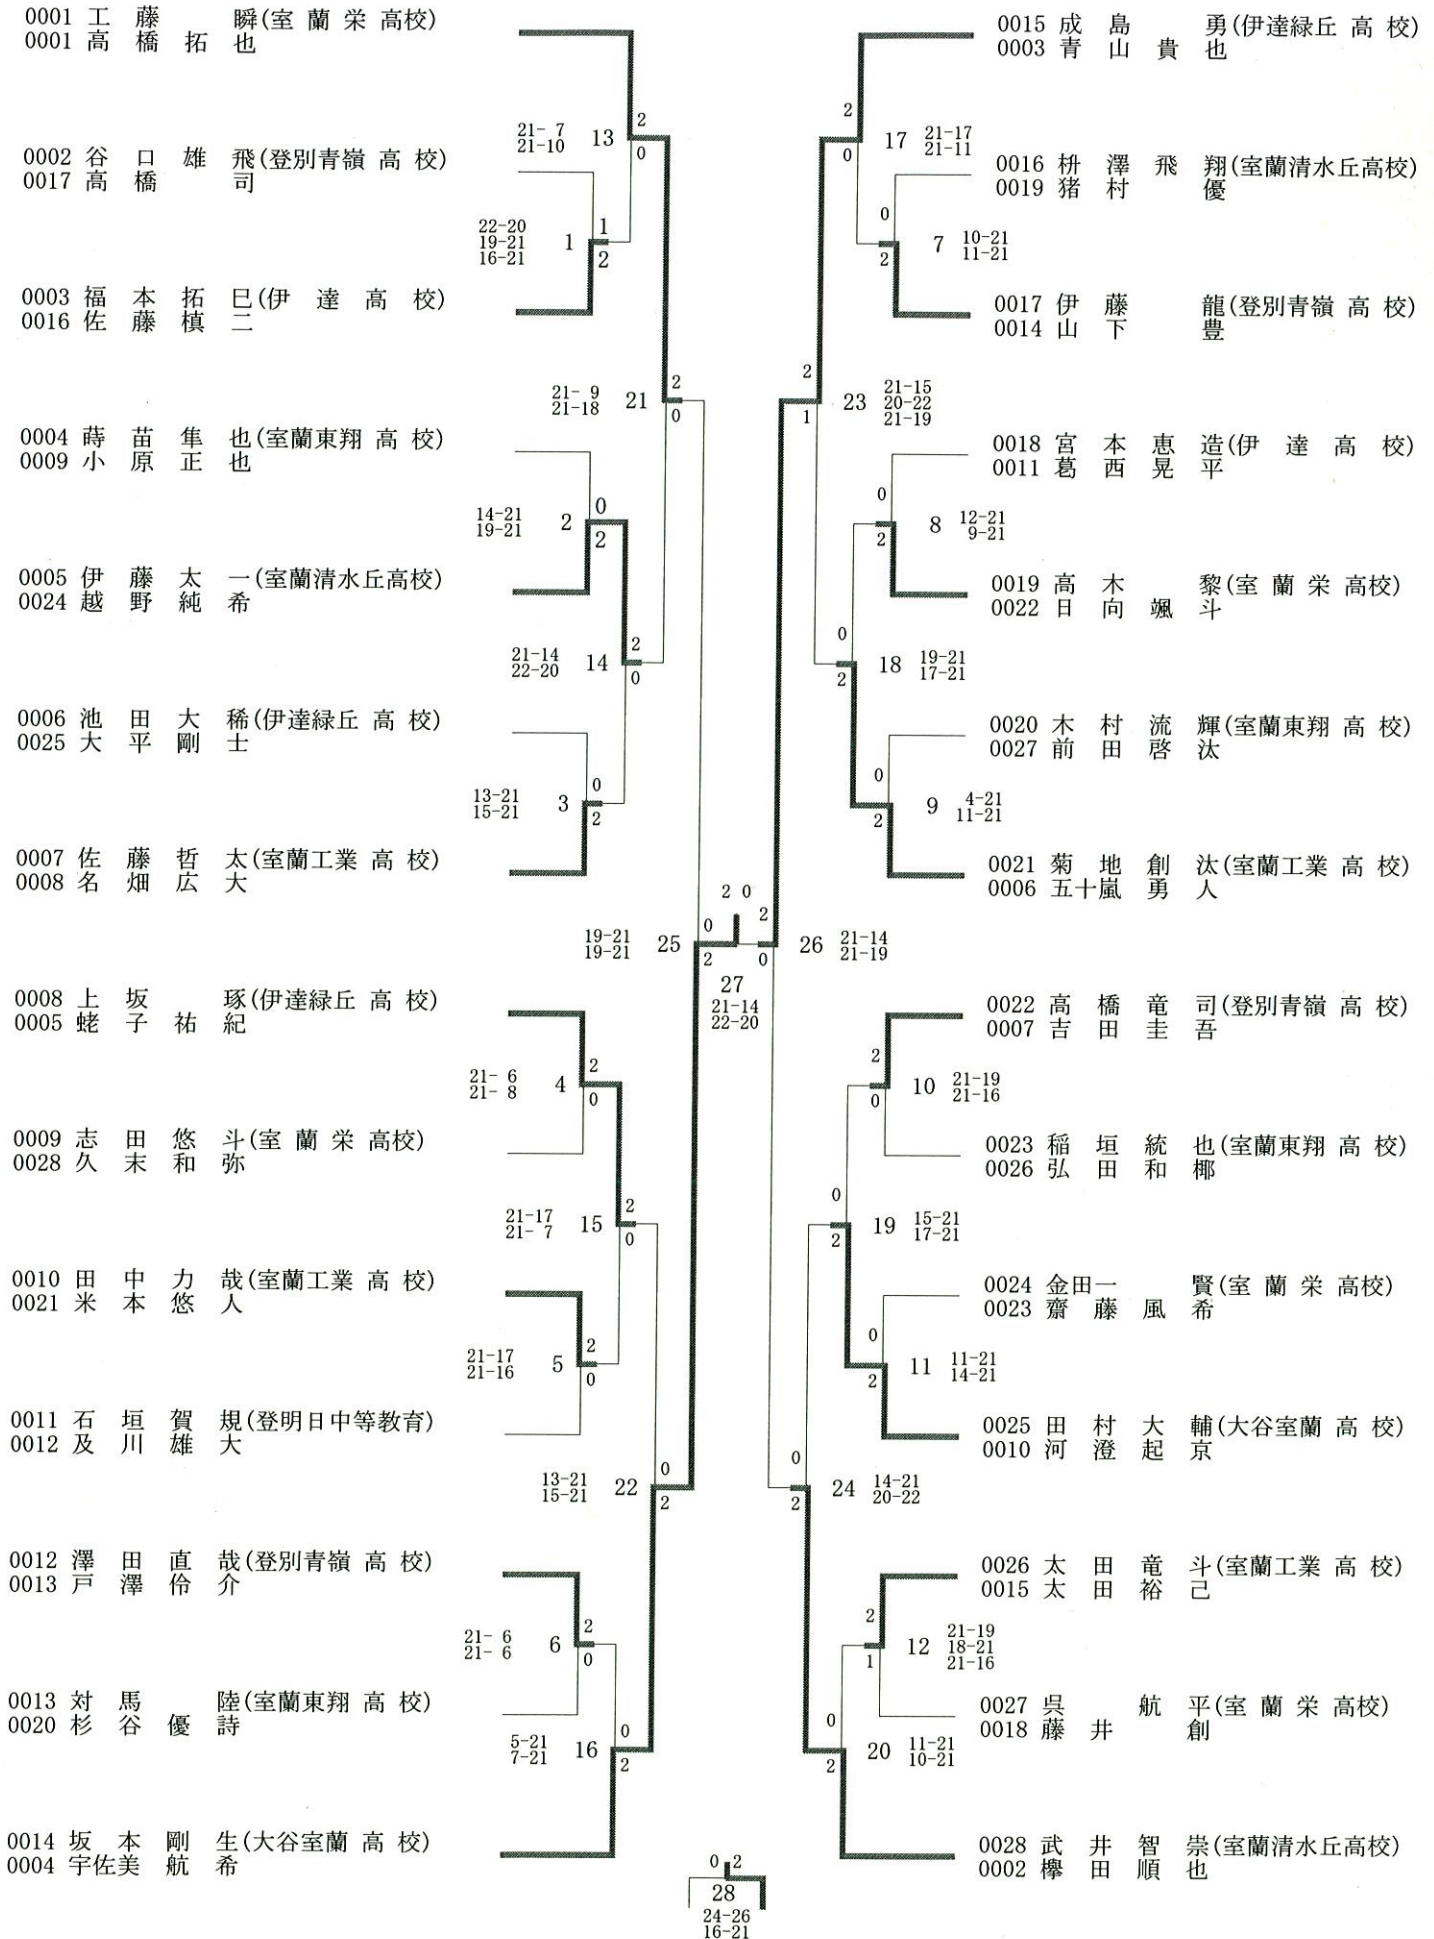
0001 工藤 瞬(室蘭栄高校)
0001 高橋拓也

0002 谷口雄飛(登別青嶺高校)
0017 高橋 司

0003 福本拓巳(伊達高校)
0016 佐藤槙二

0004 蒔苗隼也(室蘭東翔高校)
0009 小原正也

0005 伊藤太一(室蘭清水丘高校)
0024 越野純希

0006 池田大稀(伊達緑丘高校)
0025 大平剛士

0007 佐藤哲太(室蘭工業高校)
0008 名畑広大

0008 上坂 琢(伊達緑丘高校)
0005 蛯子祐紀

0009 志田悠斗(室蘭栄高校)
0028 久末和弥

0010 田中力哉(室蘭工業高校)
0021 米本悠人

0011 石垣賀規(登明日中等教育)
0012 及川雄大

0012 澤田直哉(登別青嶺高校)
0013 戸澤伶介

0013 対馬 陸(室蘭東翔高校)
0020 杉谷優詩

0014 坂本剛生(大谷室蘭高校)
0004 宇佐美航希

21- 7
21-10
13
2
0

22-20
19-21
16-21
1
1
2

21- 9
21-18
21
2
0

14-21
19-21
2
0
2

21-14
22-20
14
2
0

13-21
15-21
3
0
2

19-21
19-21
25
0
2

2 0
27
21-14
22-20

21- 6
21- 8
4
2
0

21-17
21- 7
15
2
0

21-17
21-16
5
2
0

13-21
15-21
22
0
2

21- 6
21- 6
6
2
0

5-21
7-21
16
0
2

0 2
28
24-26
16-21

0015 成島 勇(伊達緑丘高校)
0003 青山貴也

17 21-17 21-11
2
0

0016 枡澤飛翔(室蘭清水丘高校)
0019 猪村 優

7 10-21 11-21
0
2

0017 伊藤 龍(登別青嶺高校)
0014 山下 豊

2
1
23 21-15 20-22 21-19

0018 宮本恵造(伊達高校)
0011 葛西晃平

8 12-21 9-21
0
2

0019 高木 黎(室蘭栄高校)
0022 日向颯斗

18 19-21 17-21
0
2

0020 木村流輝(室蘭東翔高校)
0027 前田啓汰

9 4-21 11-21
0
2

0021 菊地創汰(室蘭工業高校)
0006 五十嵐勇人

2
0
26 21-14 21-19

0022 高橋竜司(登別青嶺高校)
0007 吉田圭吾

10 21-19 21-16
2
0

0023 稲垣統也(室蘭東翔高校)
0026 弘田和椰

19 15-21 17-21
0
2

0024 金田一 賢(室蘭栄高校)
0023 齋藤風希

11 11-21 14-21
0
2

0025 田村大輔(大谷室蘭高校)
0010 河澄起京

24 14-21 20-22
0
2

0026 太田竜斗(室蘭工業高校)
0015 太田裕己

12 21-19 18-21 21-16
2
1

0027 呉 航平(室蘭栄高校)
0018 藤井 創

20 11-21 10-21
0
2

0028 武井智崇(室蘭清水丘高校)
0002 欅田順也